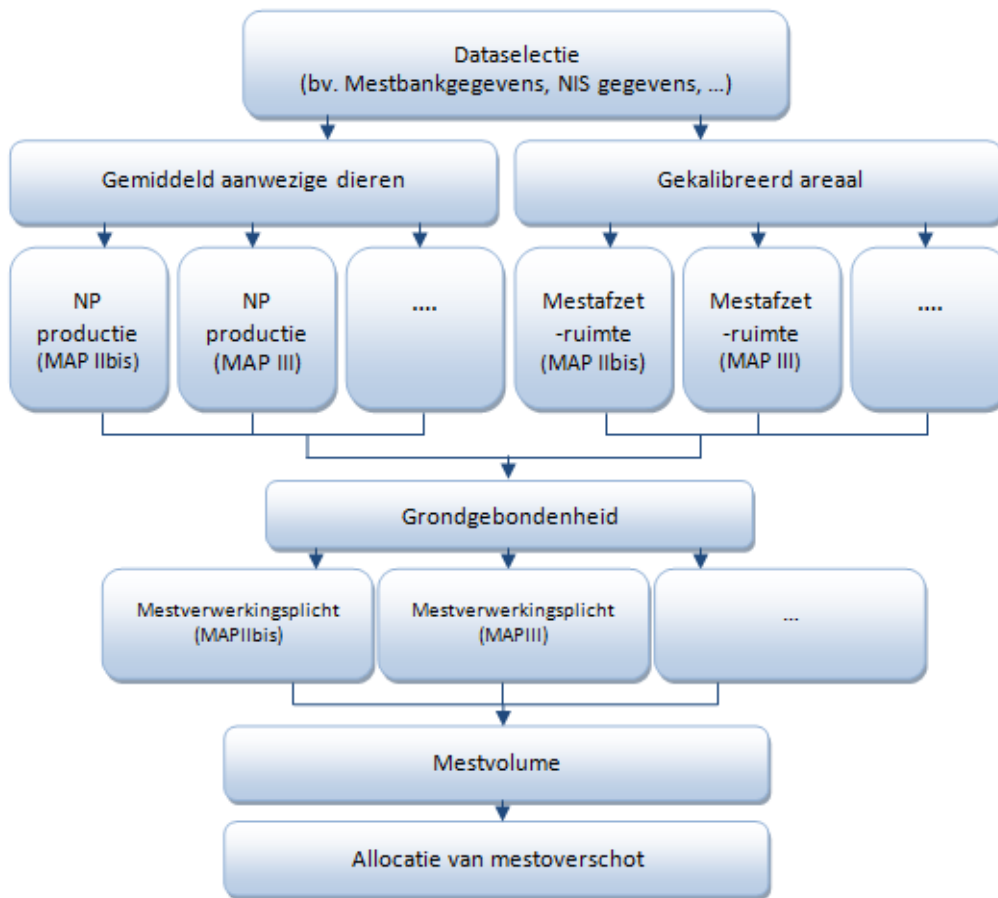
Dataselectie
(bv. Mestbankgegevens, NIS gegevens, …)

Gemiddeld aanwezige dieren

Gekalibreerd areaal

NP productie (MAP IIbis)

NP productie (MAP III)

....

Mestafzet -ruimte (MAP IIbis)

Mestafzet -ruimte (MAP III)

....

Grondgebondenheid

Mestverwerkingsplicht (MAPIIbis)

Mestverwerkingsplicht (MAPIII)

...

Mestvolume

Allocatie van mestoverschot